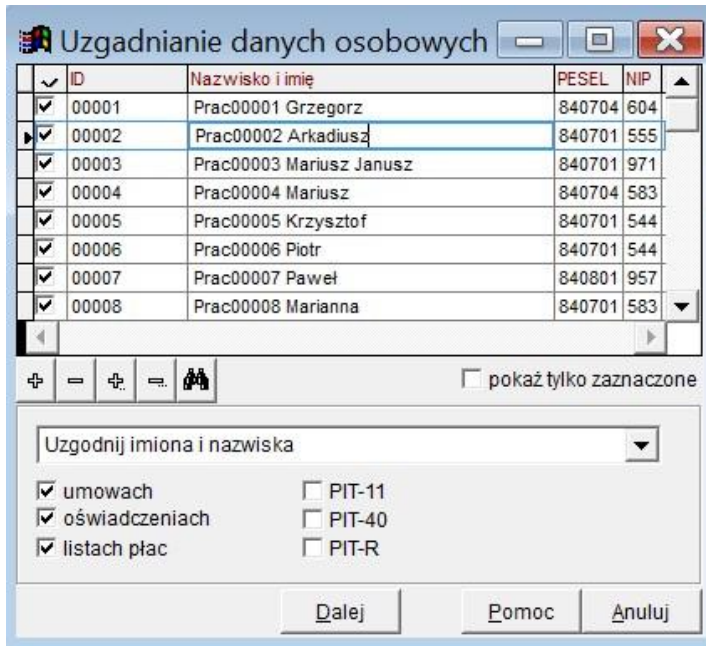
Uzgadnianie danych osobowych

| | ID | Nazwisko i imię | PESEL | NIP |
|---|---|---|---|---|
| ☑ | 00001 | Prac00001 Grzegorz | 840704 | 604 |
| ☑ | 00002 | Prac00002 Arkadiusz | 840701 | 555 |
| ☑ | 00003 | Prac00003 Mariusz Janusz | 840701 | 971 |
| ☑ | 00004 | Prac00004 Mariusz | 840704 | 583 |
| ☑ | 00005 | Prac00005 Krzysztof | 840701 | 544 |
| ☑ | 00006 | Prac00006 Piotr | 840701 | 544 |
| ☑ | 00007 | Prac00007 Paweł | 840801 | 957 |
| ☑ | 00008 | Prac00008 Marianna | 840701 | 583 |

pokaż tylko zaznaczone

Uzgodnij imiona i nazwiska

☑ umowach
☑ oświadczeniach
☑ listach płac
☐ PIT-11
☐ PIT-40
☐ PIT-R

Dalej Pomoc Anuluj